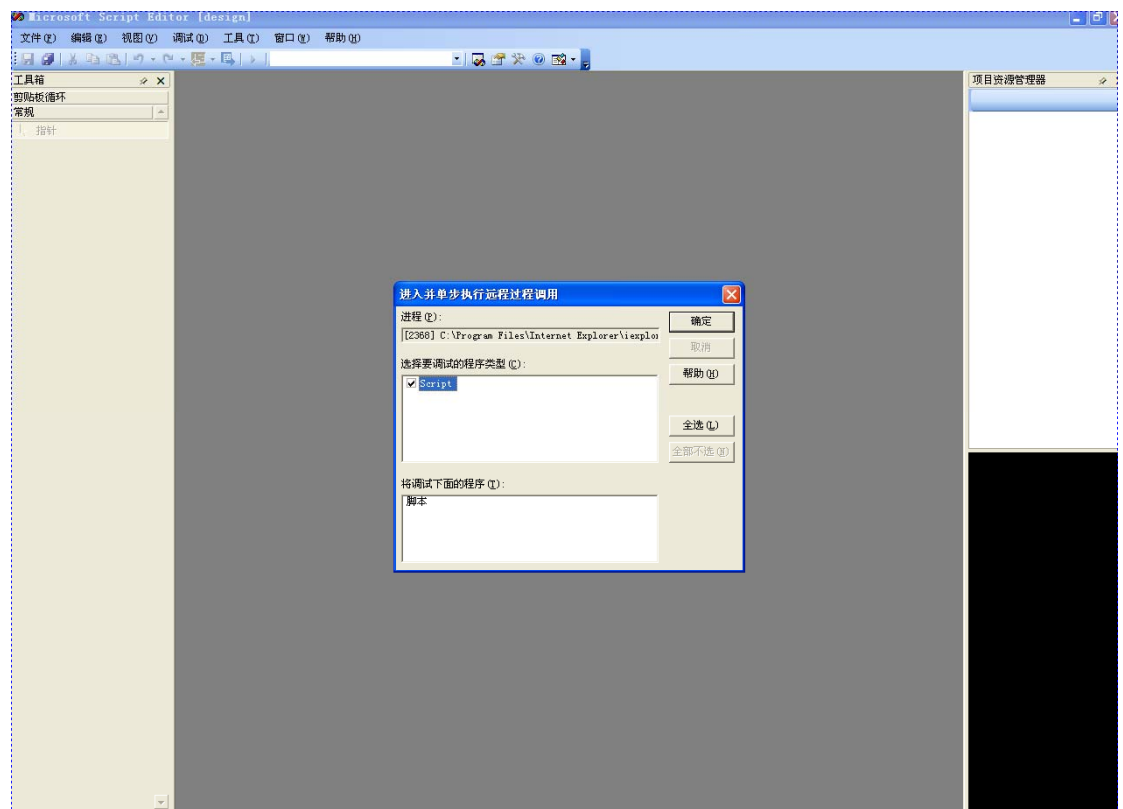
Microsoft Script Editor [design]

文件(F) 编辑(E) 视图(V) 调试(D) 工具(T) 窗口(W) 帮助(H)

工具箱
剪贴板循环
常规
指针

项目资源管理器

进入并单步执行远程过程调用

进程(P):
[2368] C:\Program Files\Internet Explorer\iexplor

确定
取消
帮助(H)

选择要调试的程序类型(C):
Script

全选(L)
全部不选(N)

将调试下面的程序(T):
脚本